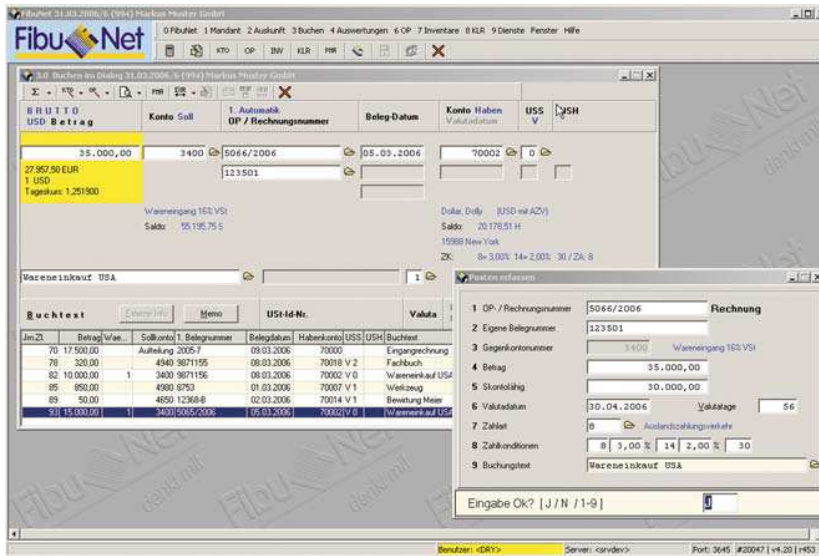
FibuNet 31.03.2006/6 (994) Markus Muster GmbH

Fibu Net

0 FibuNet 1 Mandant 2 Auskunft 3 Buchen 4 Auswertungen 6 OP 7 Inventare 8 KLR 9 Dienste Fenster Hilfe

KTO OP INV KLR FRR

3.0 Buchen im Dialog 31.03.2006/6 (994) Markus Muster GmbH

BRUTTO USD Betrag | Konto Soll | 1. Automatik OP / Rechnungsnummer | Beleg-Datum | Konto Haben Valutadatum | USS V | USH

35.000,00 | 3400 | 5066/2006 | 05.03.2006 | 70002 | 0
123501

27.957,50 EUR
1 USD
Tageskurs: 1,251900

Wareneingang 16% VSt
Saldo: 55.195,75 S

Dollar, Dolly (USD mit AZV)
Saldo: 20.178,51 H
15988 New York
ZK: 8= 3,00% 14= 2,00% 30 / ZA: 8

Wareneinkauf USA | 1

Buchtext | Extern Info | Memo | USt-Id-Nr. | Valuta

| Jrn.Zl. | Betrag | Wae... | Sollkonto | 1. Belegnummer | Belegdatum | Habenkonto | USS | USH | Buchtext |
|---|---|---|---|---|---|---|---|---|---|
| 70 | 17.500,00 | | Aufteilung | 2005-7 | 09.03.2006 | 70000 | | | Eingangrechnung |
| 78 | 320,00 | | 4940 | 9871155 | 08.03.2006 | 70018 | V | 2 | Fachbuch |
| 82 | 10.000,00 | 1 | 3400 | 9871156 | 08.03.2006 | 70002 | V | 0 | Wareneinkauf USA |
| 85 | 850,00 | | 4980 | 8753 | 01.03.2006 | 70007 | V | 1 | Werkzeug |
| 89 | 50,00 | | 4650 | 12368-B | 02.03.2006 | 70014 | V | 1 | Bewirtung Meier |
| 93 | 15.000,00 | 1 | 3400 | 5065/2006 | 05.03.2006 | 70002 | V | 0 | Wareneinkauf USA |

Posten erfassen

1 OP- / Rechnungsnummer | 5066/2006 | Rechnung
2 Eigene Belegnummer | 123501
3 Gegenkontonummer | 3400 | Wareneingang 16% VSt
4 Betrag | 35.000,00
5 Skontofähig | 30.000,00
6 Valutadatum | 30.04.2006 | Valutatage | 56
7 Zahlart | 8 | Auslandszahlungsverkehr
8 Zahlkonditionen | 8 | 3,00 % | 14 | 2,00 % | 30
9 Buchungstext | Wareneinkauf USA

Eingabe Ok? [ J / N / 1-9 ] J

Benutzer: <DRY> Server: <srvdev> Port: 3645 #20047 | v4.20 | r453